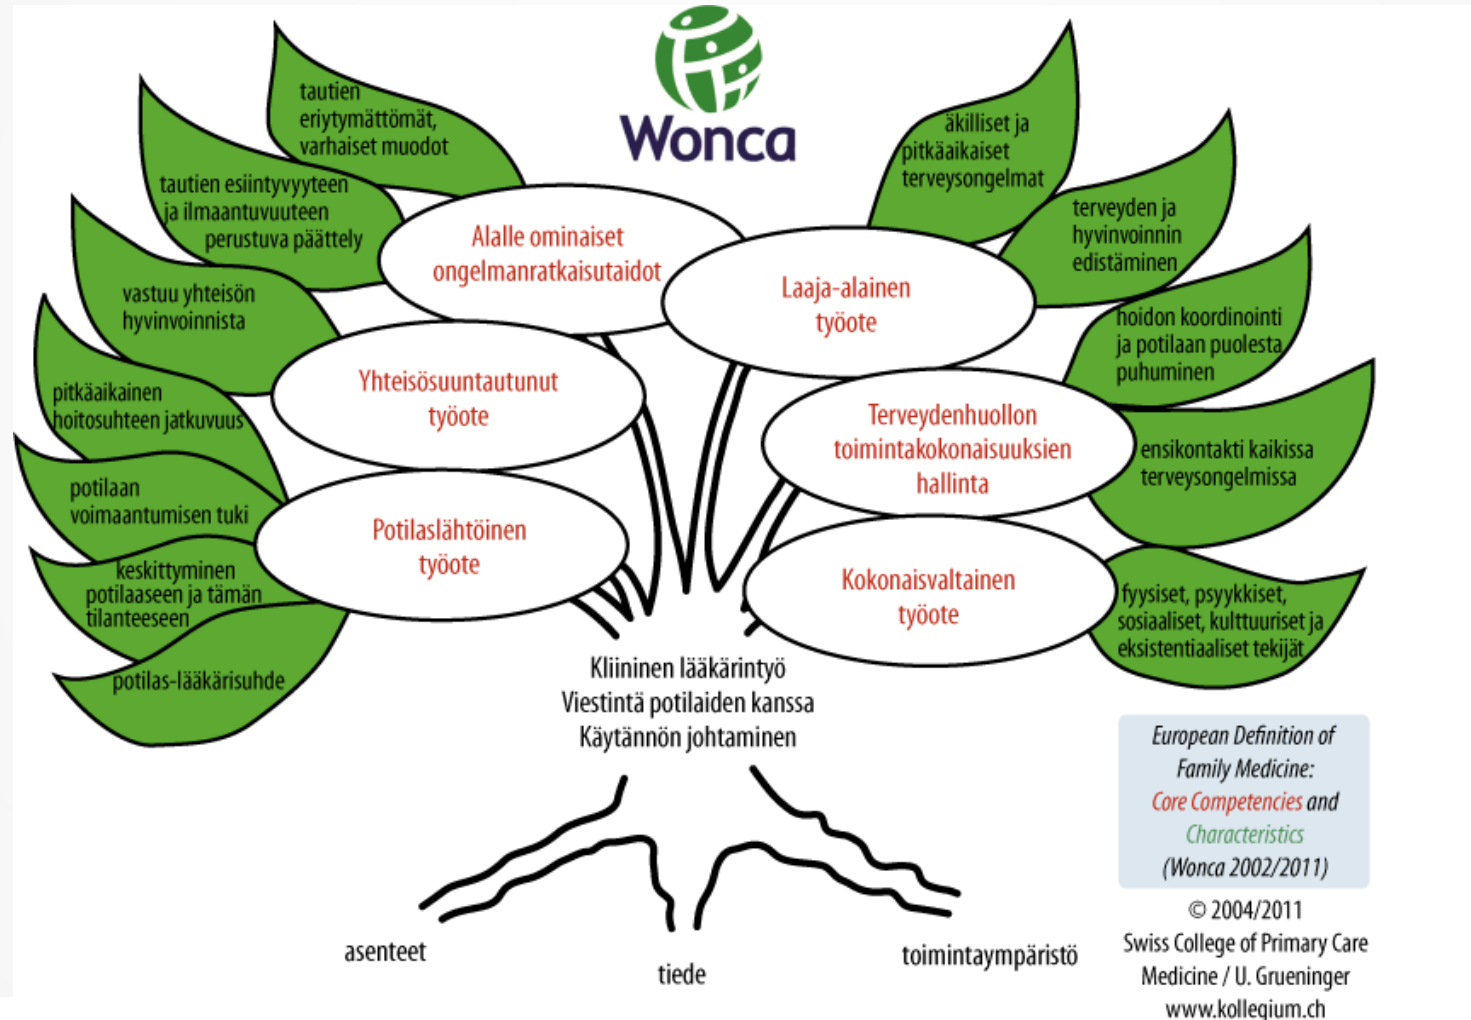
Wonca

tautien eriytymättömät, varhaiset muodot

tautien esiintyvyyteen ja ilmaantuvuuteen perustuva päättely

vastuu yhteisön hyvinvoinnista

pitkäaikainen hoitosuhteen jatkuvuus

potilaan voimaantumisen tuki

keskittyminen potilaaseen ja tämän tilanteeseen

potilas-lääkärisuhde

Alalle ominaiset ongelmanratkaisutaidot

Yhteisösuuntautunut työote

Potilaslähtöinen työote

äkilliset ja pitkäaikaiset terveysongelmat

terveyden ja hyvinvoinnin edistäminen

hoidon koordinointi ja potilaan puolesta puhuminen

ensikontakti kaikissa terveysongelmissa

fyysiset, psyykkiset, sosiaaliset, kulttuuriset ja eksistentiaaliset tekijät

Laaja-alainen työote

Terveydenhuollon toimintakokonaisuuksien hallinta

Kokonaisvaltainen työote

Kliininen lääkärintyö
Viestintä potilaiden kanssa
Käytännön johtaminen

asenteet

tiede

toimintaympäristö

European Definition of Family Medicine: Core Competencies and Characteristics (Wonca 2002/2011)

© 2004/2011
Swiss College of Primary Care Medicine / U. Grueninger
www.kollegium.ch